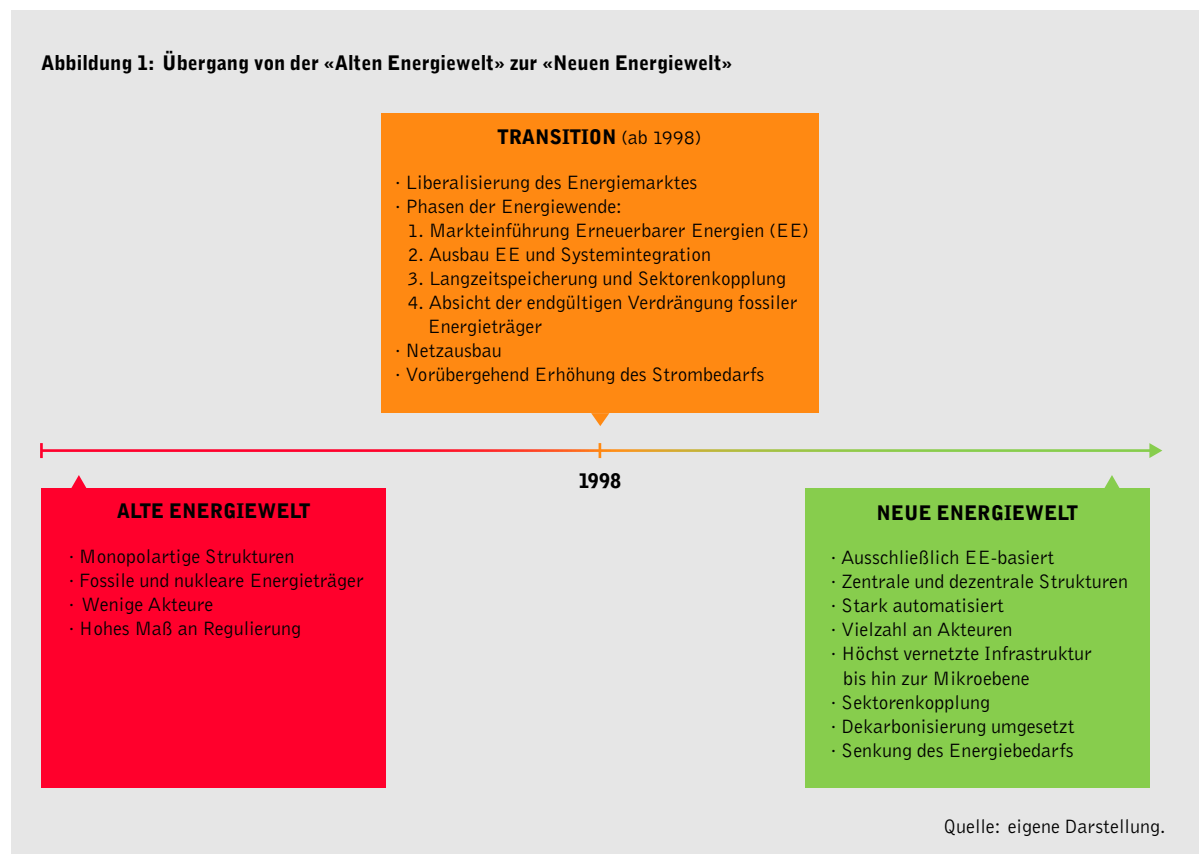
Abbildung 1: Übergang von der «Alten Energiewelt» zur «Neuen Energiewelt»

TRANSITION (ab 1998)

· Liberalisierung des Energiemarktes
· Phasen der Energiewende:
1. Markteinführung Erneuerbarer Energien (EE)
2. Ausbau EE und Systemintegration
3. Langzeitspeicherung und Sektorenkopplung
4. Absicht der endgültigen Verdrängung fossiler Energieträger
· Netzausbau
· Vorübergehend Erhöhung des Strombedarfs

1998

ALTE ENERGIEWELT

· Monopolartige Strukturen
· Fossile und nukleare Energieträger
· Wenige Akteure
· Hohes Maß an Regulierung

NEUE ENERGIEWELT

· Ausschließlich EE-basiert
· Zentrale und dezentrale Strukturen
· Stark automatisiert
· Vielzahl an Akteuren
· Höchst vernetzte Infrastruktur bis hin zur Mikroebene
· Sektorenkopplung
· Dekarbonisierung umgesetzt
· Senkung des Energiebedarfs

Quelle: eigene Darstellung.